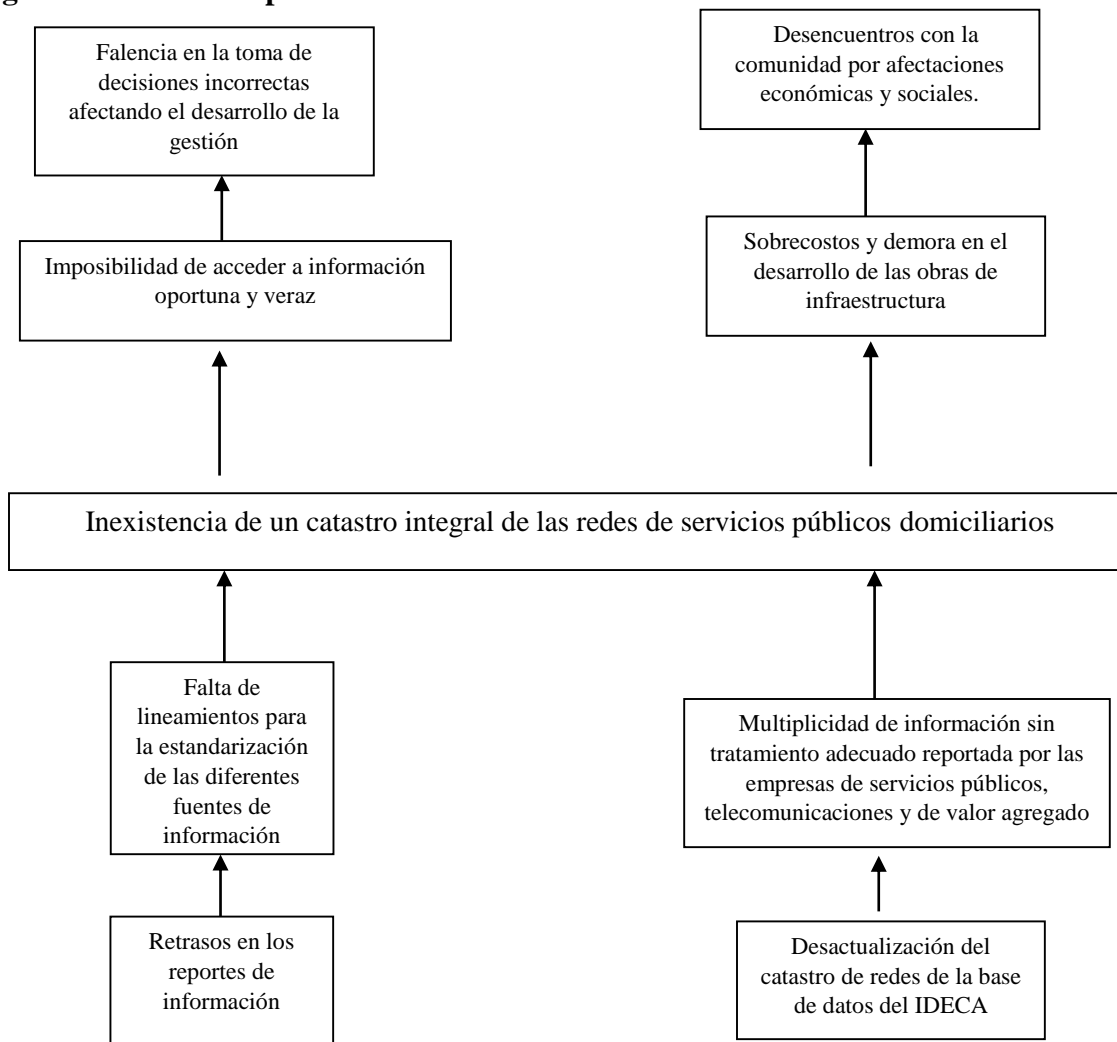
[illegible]

Falencia en la toma de decisiones incorrectas afectando el desarrollo de la gestión

Desencuentros con la comunidad por afectaciones económicas y sociales.

Imposibilidad de acceder a información oportuna y veraz

Sobrecostos y demora en el desarrollo de las obras de infraestructura

Inexistencia de un catastro integral de las redes de servicios públicos domiciliarios

Falta de lineamientos para la estandarización de las diferentes fuentes de información

Multiplicidad de información sin tratamiento adecuado reportada por las empresas de servicios públicos, telecomunicaciones y de valor agregado

Retrasos en los reportes de información

Desactualización del catastro de redes de la base de datos del IDECA